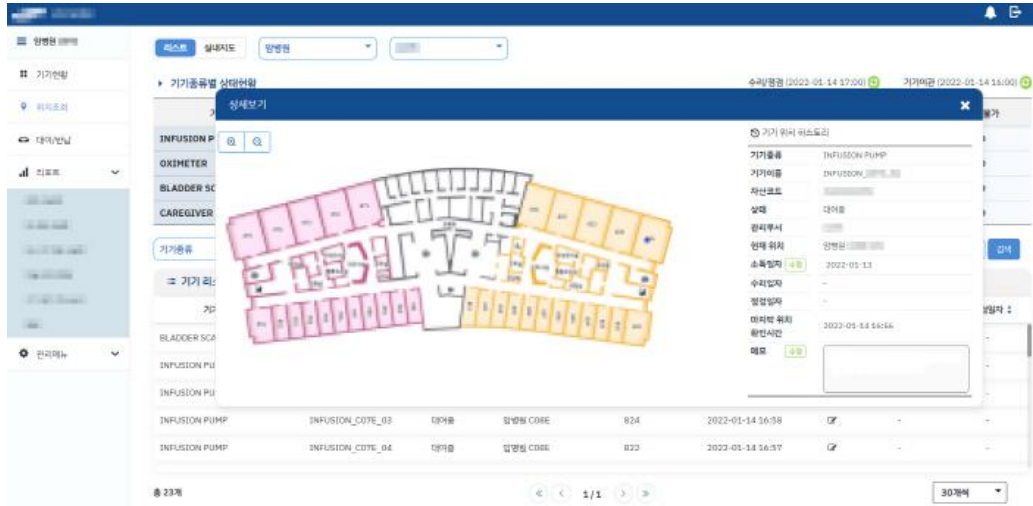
양병원

기기현황
위치조회
대여/반납
리포트
관리메뉴

리스트 실내지도 양병원

▸ 기기종류별 상태현황

수리/점검 (2022-01-14 17:00) 기기이관 (2022-01-14 16:00)

INFUSION P
OXIMETER
BLADDER SC
CAREGIVER

기기종류

검색

☰ 기기 리

BLADDER SCA
INFUSION PU
INFUSION PU

상세보기

기기 위치 히스토리

| | |
|---|---|
| 기기종류 | INFUSION PUMP |
| 기기이름 | INFUSION_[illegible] |
| 자산코드 | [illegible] |
| 상태 | 대여중 |
| 관리부서 | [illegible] |
| 현재 위치 | 양병원 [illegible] |
| 소독일자 수정 | 2022-01-13 |
| 수리일자 | - |
| 점검일자 | - |
| 마지막 위치 확인시간 | 2022-01-14 16:56 |
| 메모 수정 | |

| | | | | | | | | |
|---|---|---|---|---|---|---|---|---|
| INFUSION PUMP | INFUSION_C07E_03 | 대여중 | 양병원 C08E | 824 | 2022-01-14 16:58 | | - | - |
| INFUSION PUMP | INFUSION_C07E_04 | 대여중 | 양병원 C08E | 823 | 2022-01-14 16:57 | | - | - |

총 23개

1/1

30개씩